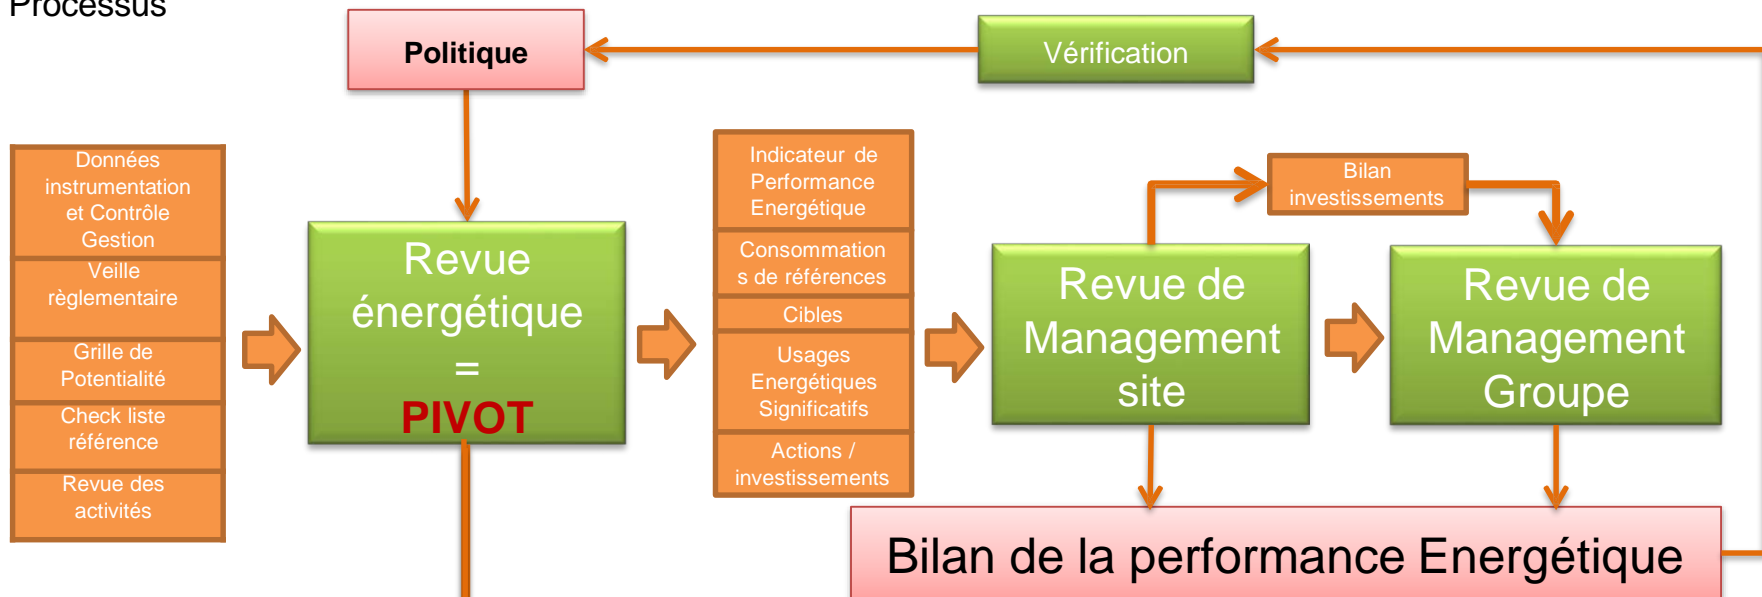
Processus

Politique

Vérification

Données instrumentation et Contrôle Gestion

Veille règlementaire

Grille de Potentialité

Check liste référence

Revue des activités

Revue énergétique = PIVOT

Indicateur de Performance Energétique

Consommations de références

Cibles

Usages Energétiques Significatifs

Actions / investissements

Bilan investissements

Revue de Management site

Revue de Management Groupe

Bilan de la performance Energétique